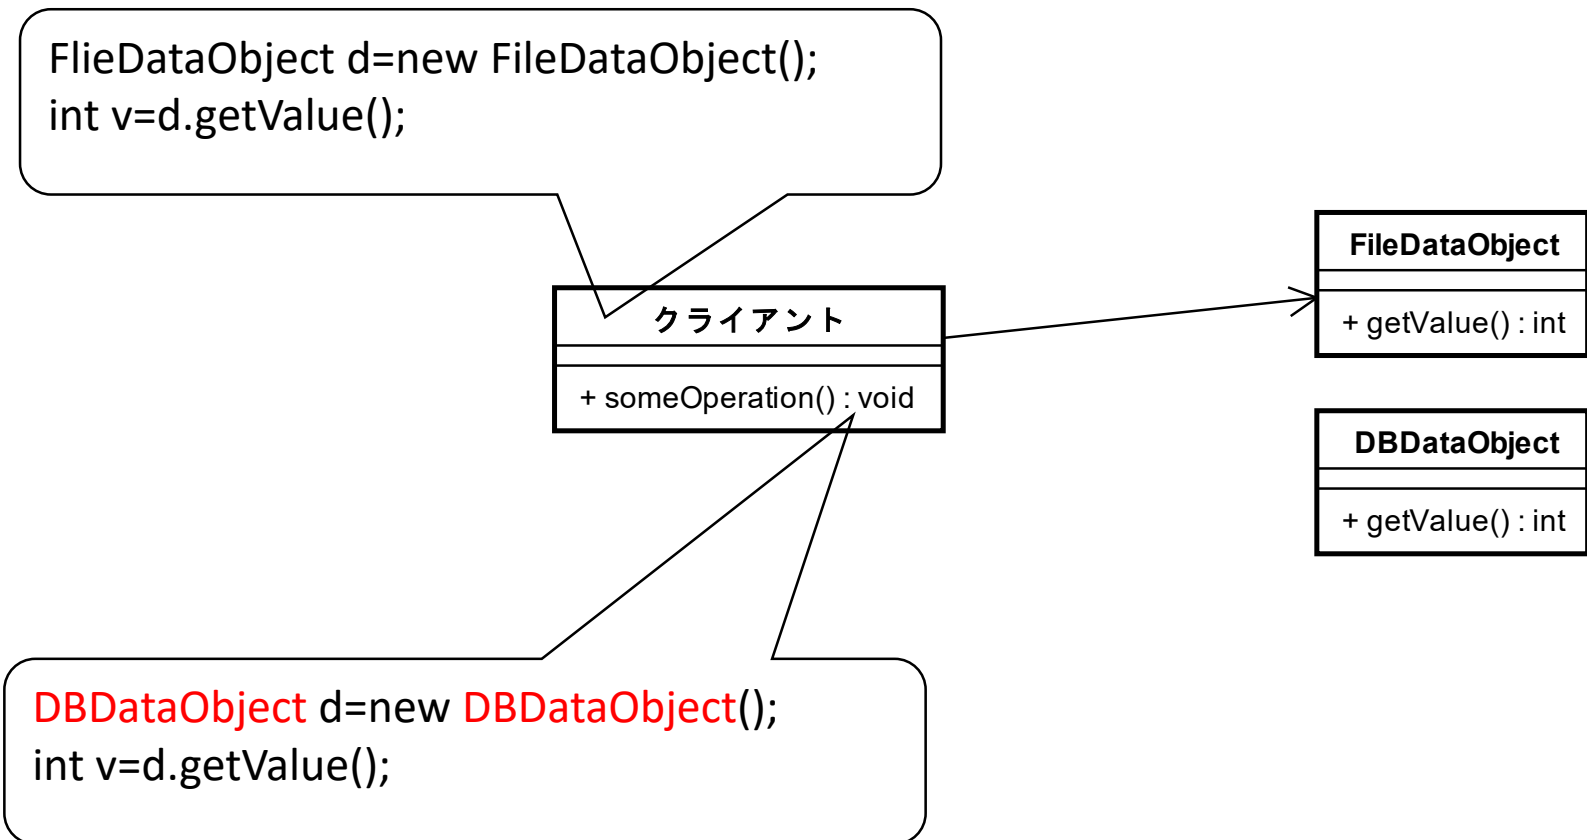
FlieDataObject d=new FileDataObject();
int v=d.getValue();

クライアント

+ someOperation() : void

FileDataObject

+ getValue() : int

DBDataObject

+ getValue() : int

DBDataObject d=new DBDataObject();
int v=d.getValue();